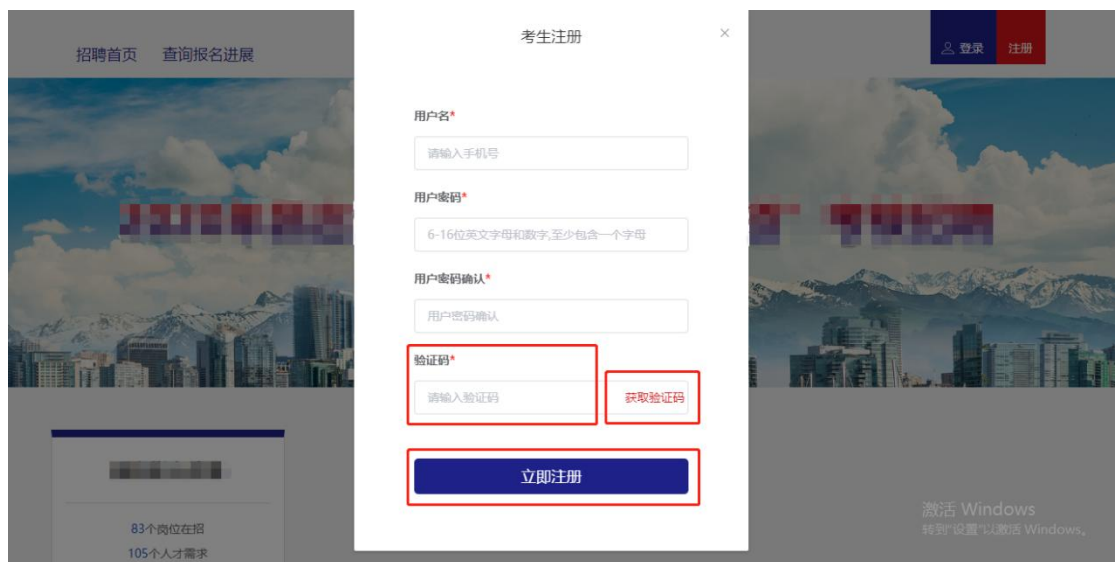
招聘首页 查询报名进展

考生注册

×

登录 注册

用户名*

请输入手机号

用户密码*

6-16位英文字母和数字,至少包含一个字母

用户密码确认*

用户密码确认

验证码*

请输入验证码

获取验证码

立即注册

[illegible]

83个岗位在招

105个人才需求

激活 Windows

转到"设置"以激活 Windows。